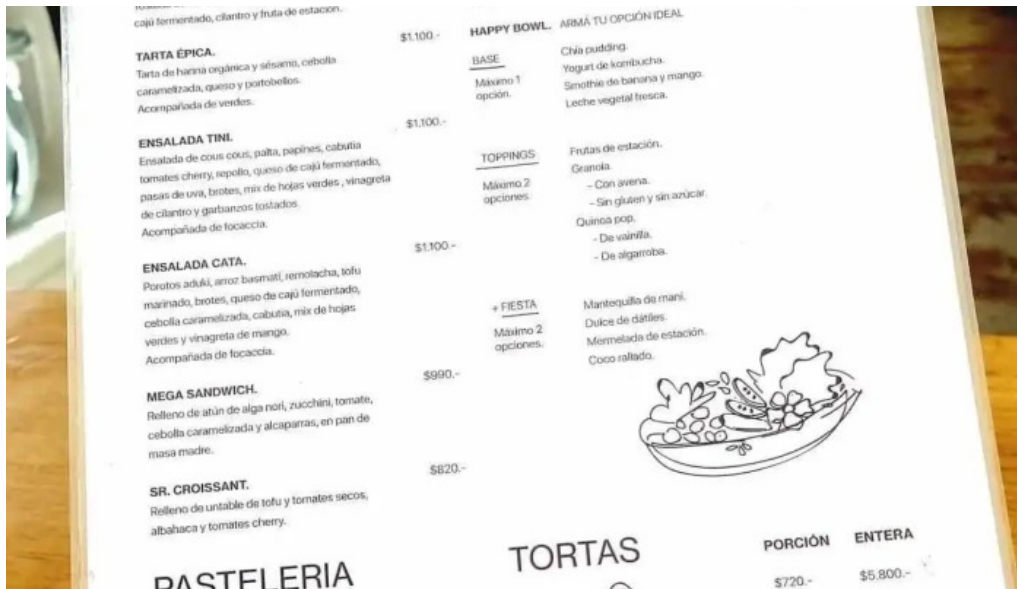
cajú fermentado, cilantro y fruta de estación.

TARTA ÉPICA.
Tarta de harina orgánica y sésamo, cebolla caramelizada, queso y portobellos.
Acompañada de verdes.

$1.100.-

ENSALADA TINI.
Ensalada de cous cous, palta, papines, cabutia tomates cherry, repollo, queso de cajú fermentado, pasas de uva, brotes, mix de hojas verdes , vinagreta de cilantro y garbanzos tostados.
Acompañada de focaccia.

$1.100.-

ENSALADA CATA.
Porotos aduki, arroz basmati, remolacha, tofu marinado, brotes, queso de cajú fermentado, cebolla caramelizada, cabutia, mix de hojas verdes y vinagreta de mango.
Acompañada de focaccia.

$1.100.-

MEGA SANDWICH.
Relleno de atún de alga nori, zucchini, tomate, cebolla caramelizada y alcaparras, en pan de masa madre.

$990.-

SR. CROISSANT.
Relleno de untable de tofu y tomates secos, albahaca y tomates cherry.

$820.-

PASTELERIA

HAPPY BOWL. ARMÁ TU OPCIÓN IDEAL

BASE
Máximo 1 opción.
Chia pudding.
Yogurt de kombucha.
Smothie de banana y mango.
Leche vegetal fresca.

TOPPINGS
Máximo 2 opciones.
Frutas de estación.
Granola.
- Con avena.
- Sin gluten y sin azúcar.
Quinoa pop.
- De vainilla.
- De algarroba.

+ FIESTA
Máximo 2 opciones.
Mantequilla de maní.
Dulce de dátiles.
Mermelada de estación.
Coco rallado.

TORTAS

| PORCIÓN | ENTERA |
|---|---|
| $720.- | $5.800.- |